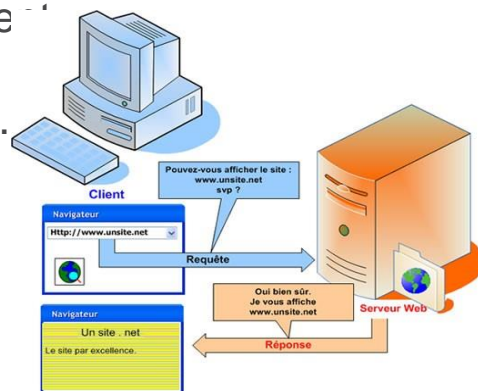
e
Client
Pouvez-vous afficher le site : www.unsite.net svp ?
Navigateur
Http://www.unsite.net
Requête
Oui bien sûr. Je vous affiche www.unsite.net
Serveur Web
Navigateur
Un site . net
Le site par excellence.
Réponse